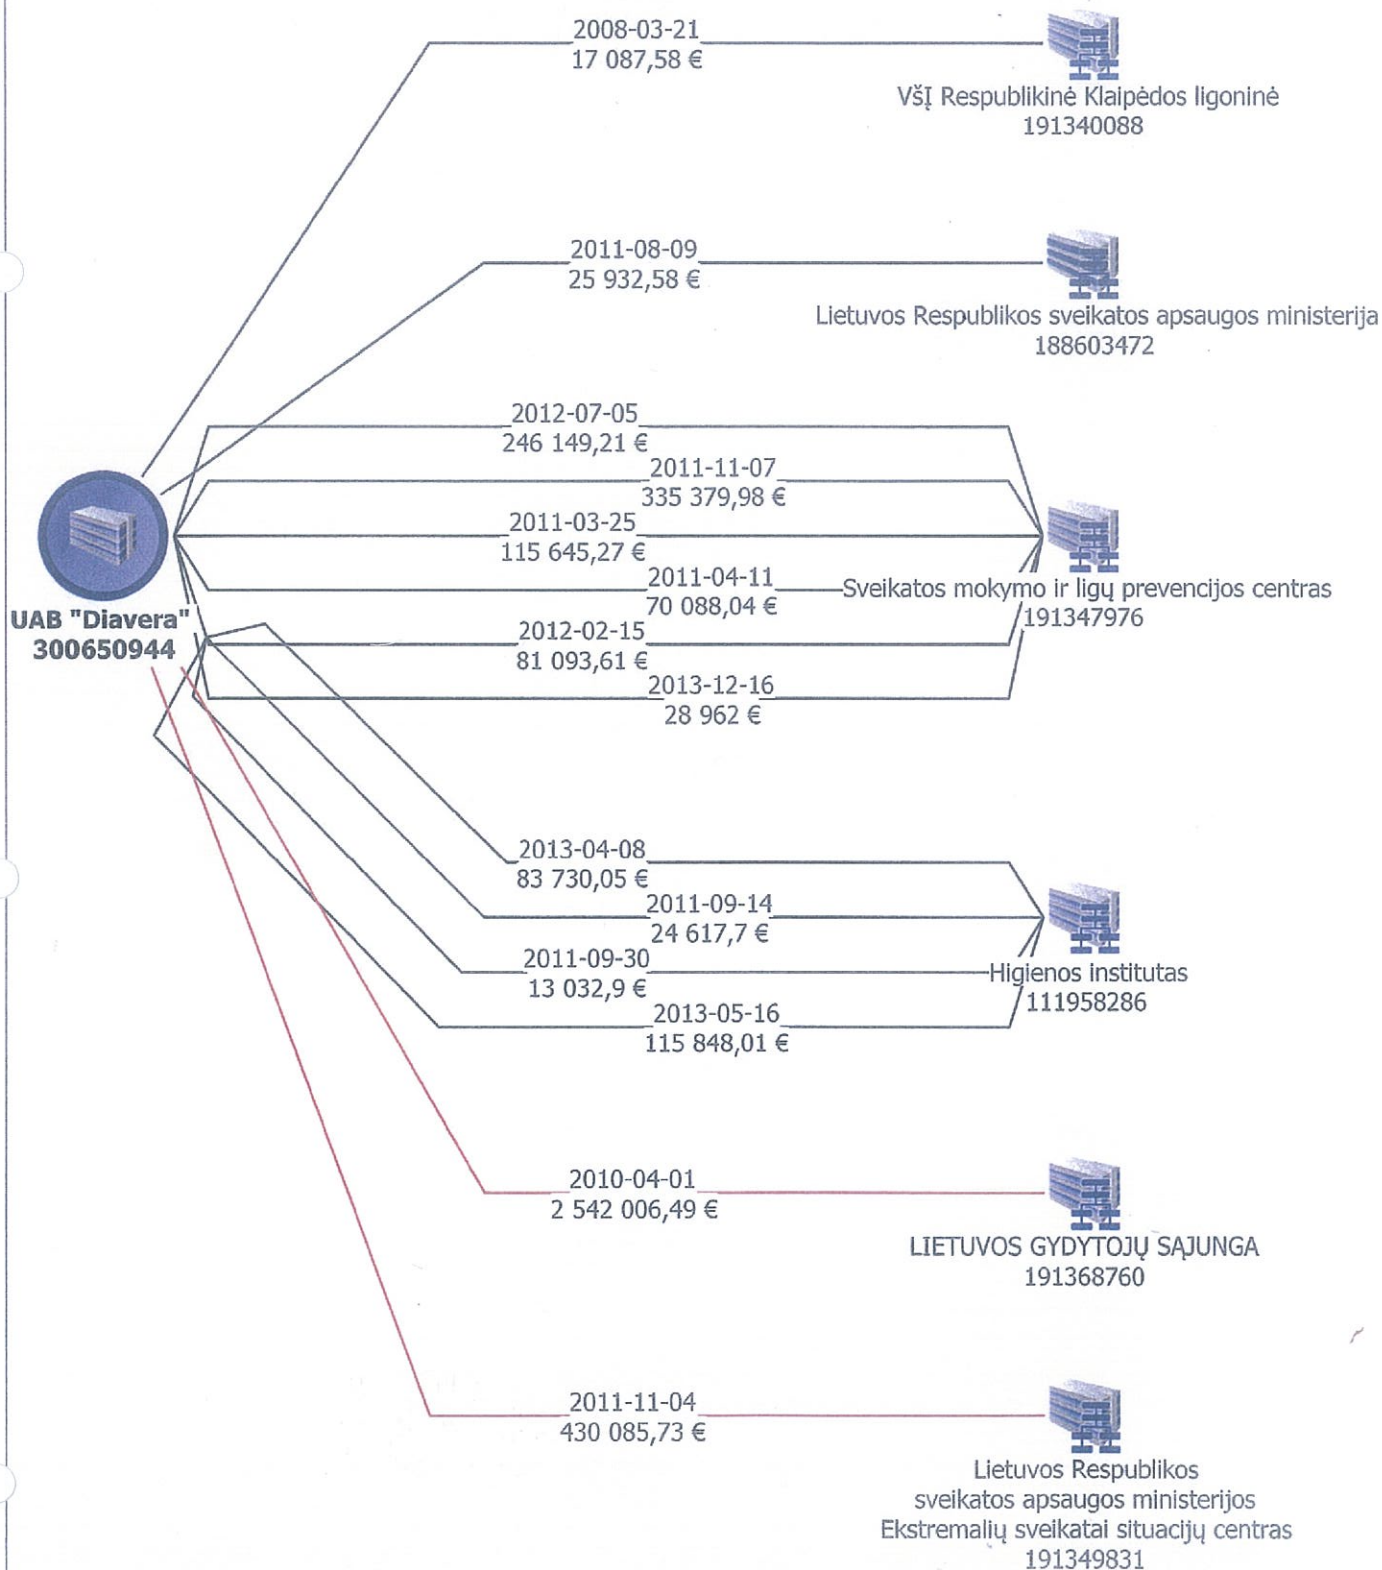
2008-03-21
17 087,58 €

VšĮ Respublikinė Klaipėdos ligoninė
191340088

2011-08-09
25 932,58 €

Lietuvos Respublikos sveikatos apsaugos ministerija
188603472

2012-07-05
246 149,21 €
2011-11-07
335 379,98 €
2011-03-25
115 645,27 €
2011-04-11
70 088,04 €
2012-02-15
81 093,61 €
2013-12-16
28 962 €

Sveikatos mokymo ir ligų prevencijos centras
191347976

UAB "Diavera"
300650944

2013-04-08
83 730,05 €
2011-09-14
24 617,7 €
2011-09-30
13 032,9 €
2013-05-16
115 848,01 €

Higienos institutas
111958286

2010-04-01
2 542 006,49 €

LIETUVOS GYDYTOJŲ SĄJUNGA
191368760

2011-11-04
430 085,73 €

Lietuvos Respublikos
sveikatos apsaugos ministerijos
Ekstremalių sveikatai situacijų centras
191349831